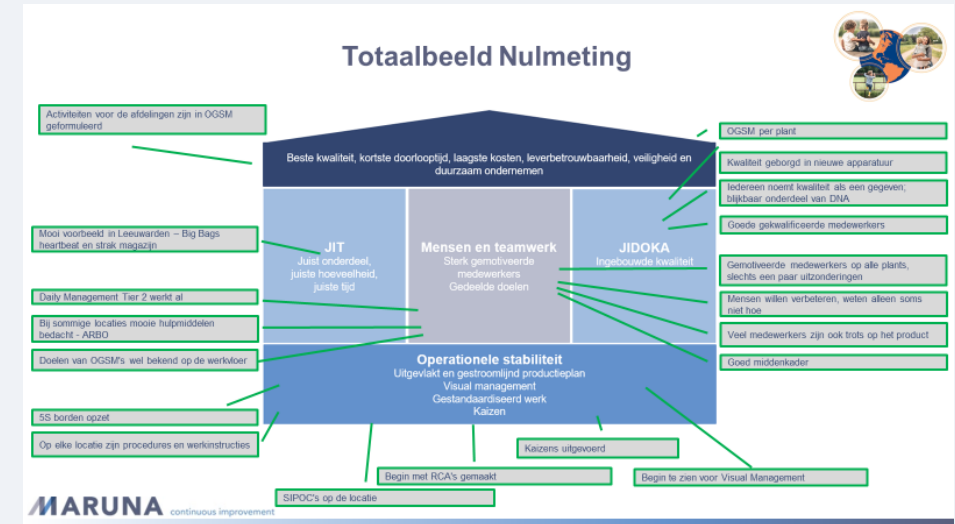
Totaalbeeld Nulmeting

Activiteiten voor de afdelingen zijn in OGSM geformuleerd

Beste kwaliteit, kortste doorlooptijd, laagste kosten, leverbetrouwbaarheid, veiligheid en duurzaam ondernemen

OGSM per plant

Kwaliteit geborgd in nieuwe apparatuur

Iedereen noemt kwaliteit als een gegeven; blijkbaar onderdeel van DNA

Goede gekwalificeerde medewerkers

Mooi voorbeeld in Leeuwarden – Big Bags heartbeat en strak magazijn

JIT
Juist onderdeel, juiste hoeveelheid, juiste tijd

Mensen en teamwerk
Sterk gemotiveerde medewerkers
Gedeelde doelen

JIDOKA
Ingebouwde kwaliteit

Gemotiveerde medewerkers op alle plants, slechts een paar uitzonderingen

Daily Management Tier 2 werkt al

Mensen willen verbeteren, weten alleen soms niet hoe

Bij sommige locaties mooie hulpmiddelen bedacht - ARBO

Veel medewerkers zijn ook trots op het product

Doelen van OGSM's wel bekend op de werkvloer

Goed middenkader

Operationele stabiliteit
Uitgevlakt en gestroomlijnd productieplan
Visual management
Gestandaardiseerd werk
Kaizen

5S borden opzet

Op elke locatie zijn procedures en werkinstructies

Kaizens uitgevoerd

Begin met RCA's gemaakt

Begin te zien voor Visual Management

SIPOC's op de locatie

MARUNA continuous improvement